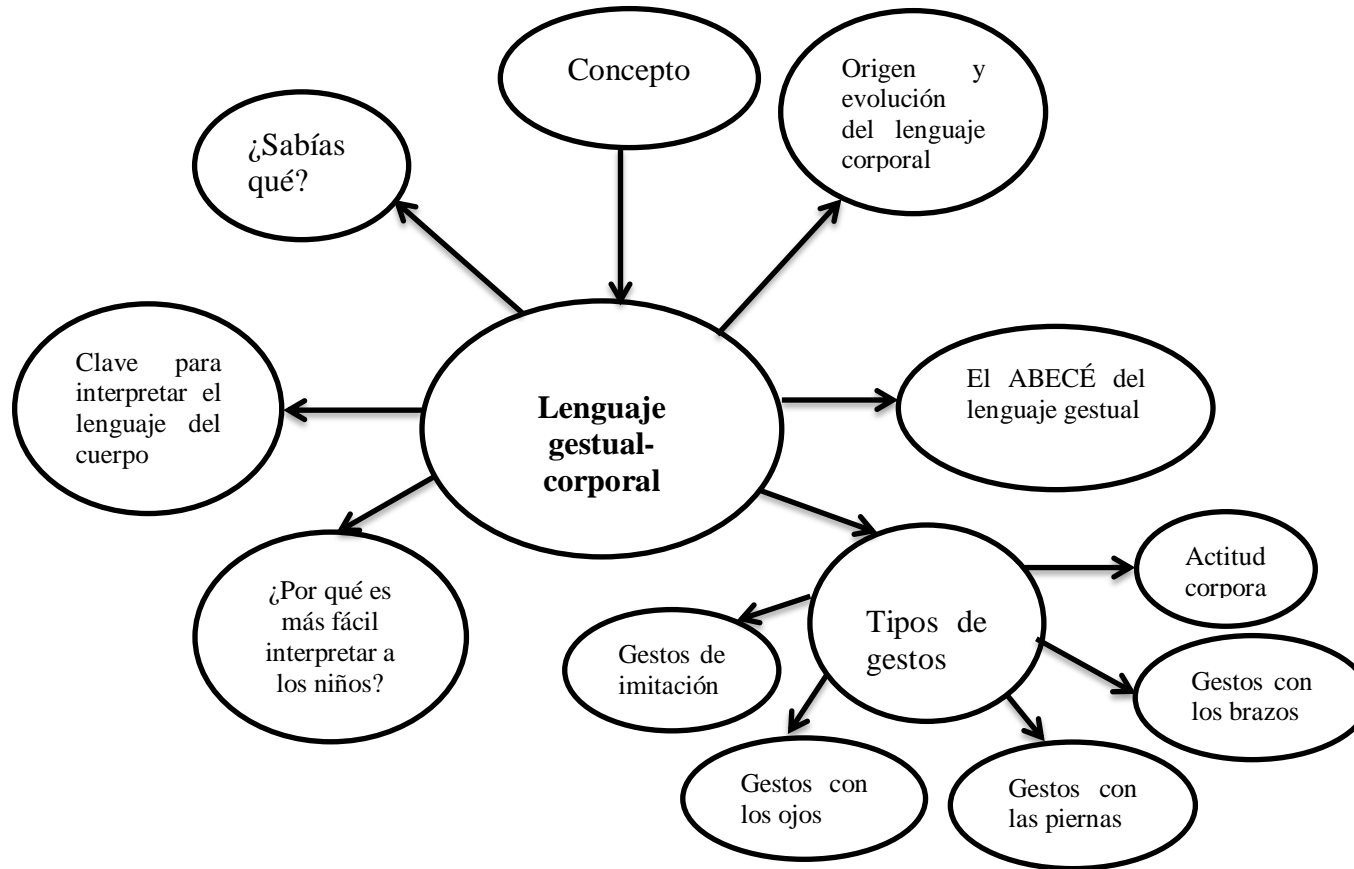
Concepto

Origen y evolución del lenguaje corporal

¿Sabías qué?

Clave para interpretar el lenguaje del cuerpo

Lenguaje gestual-corporal

El ABECÉ del lenguaje gestual

¿Por qué es más fácil interpretar a los niños?

Tipos de gestos

Actitud corpora

Gestos de imitación

Gestos con los brazos

Gestos con los ojos

Gestos con las piernas